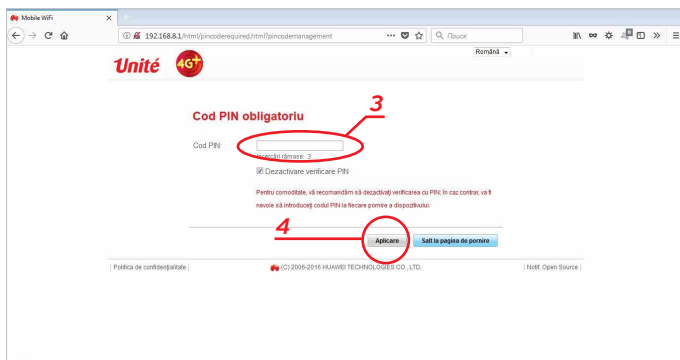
Mobile WiFi ×  +

192.168.8.1/html/pincoderequired.html?pincodemanagement ··· Caută

Română

Unité 4G+

3

Cod PIN obligatoriu

Cod PIN:

Încercări rămase: 3

Dezactivare verificare PIN

Pentru comoditate, vă recomandăm să dezactivați verificarea cu PIN; în caz contrar, va fi nevoie să introduceți codul PIN la fiecare pornire a dispozitivului.

4

Aplicare

Salt la pagina de pornire

| Politica de confidențialitate | (C) 2006-2016 HUAWEI TECHNOLOGIES CO., LTD. | Notif. Open Source |